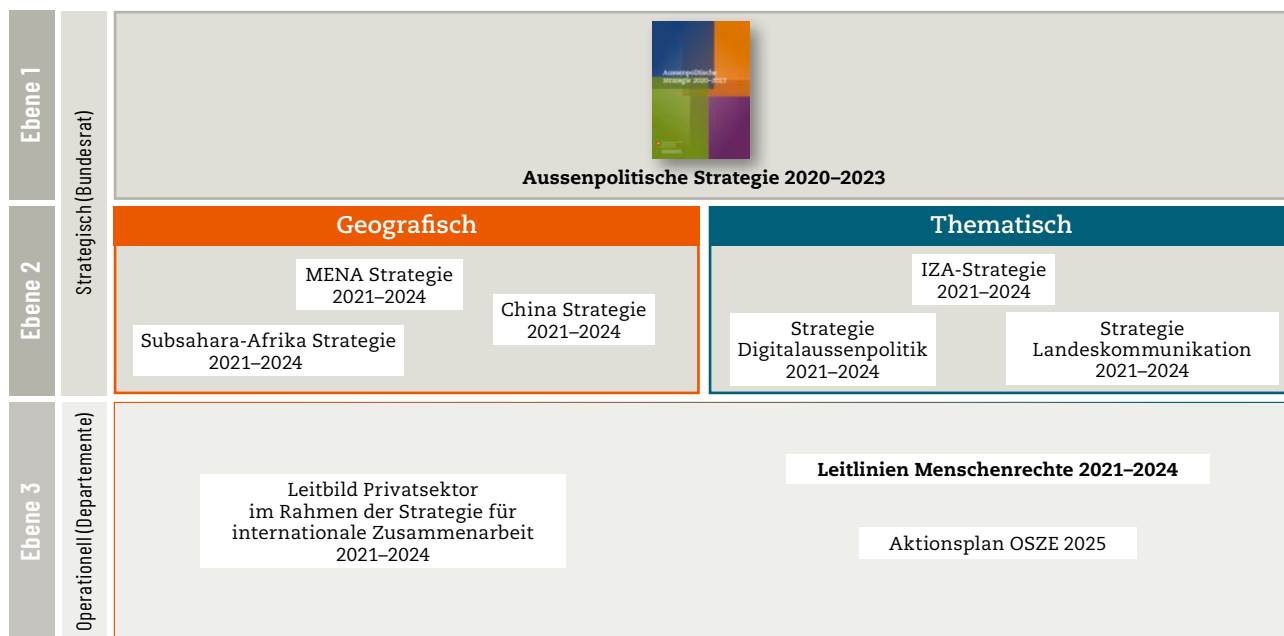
Ebene 1

Strategisch (Bundesrat)

Aussenpolitische Strategie 2020–2023

Aussenpolitische Strategie 2020–2023

Aussenpolitische Strategie 2020–2023

Ebene 2

Geografisch

MENA Strategie 2021–2024

China Strategie 2021–2024

Subsahara-Afrika Strategie 2021–2024

Thematisch

IZA-Strategie 2021–2024

Strategie Digitalaussenpolitik 2021–2024

Strategie Landeskommunikation 2021–2024

Ebene 3

Operationell (Departemente)

Leitbild Privatsektor im Rahmen der Strategie für internationale Zusammenarbeit 2021–2024

Leitlinien Menschenrechte 2021–2024

Aktionsplan OSZE 2025